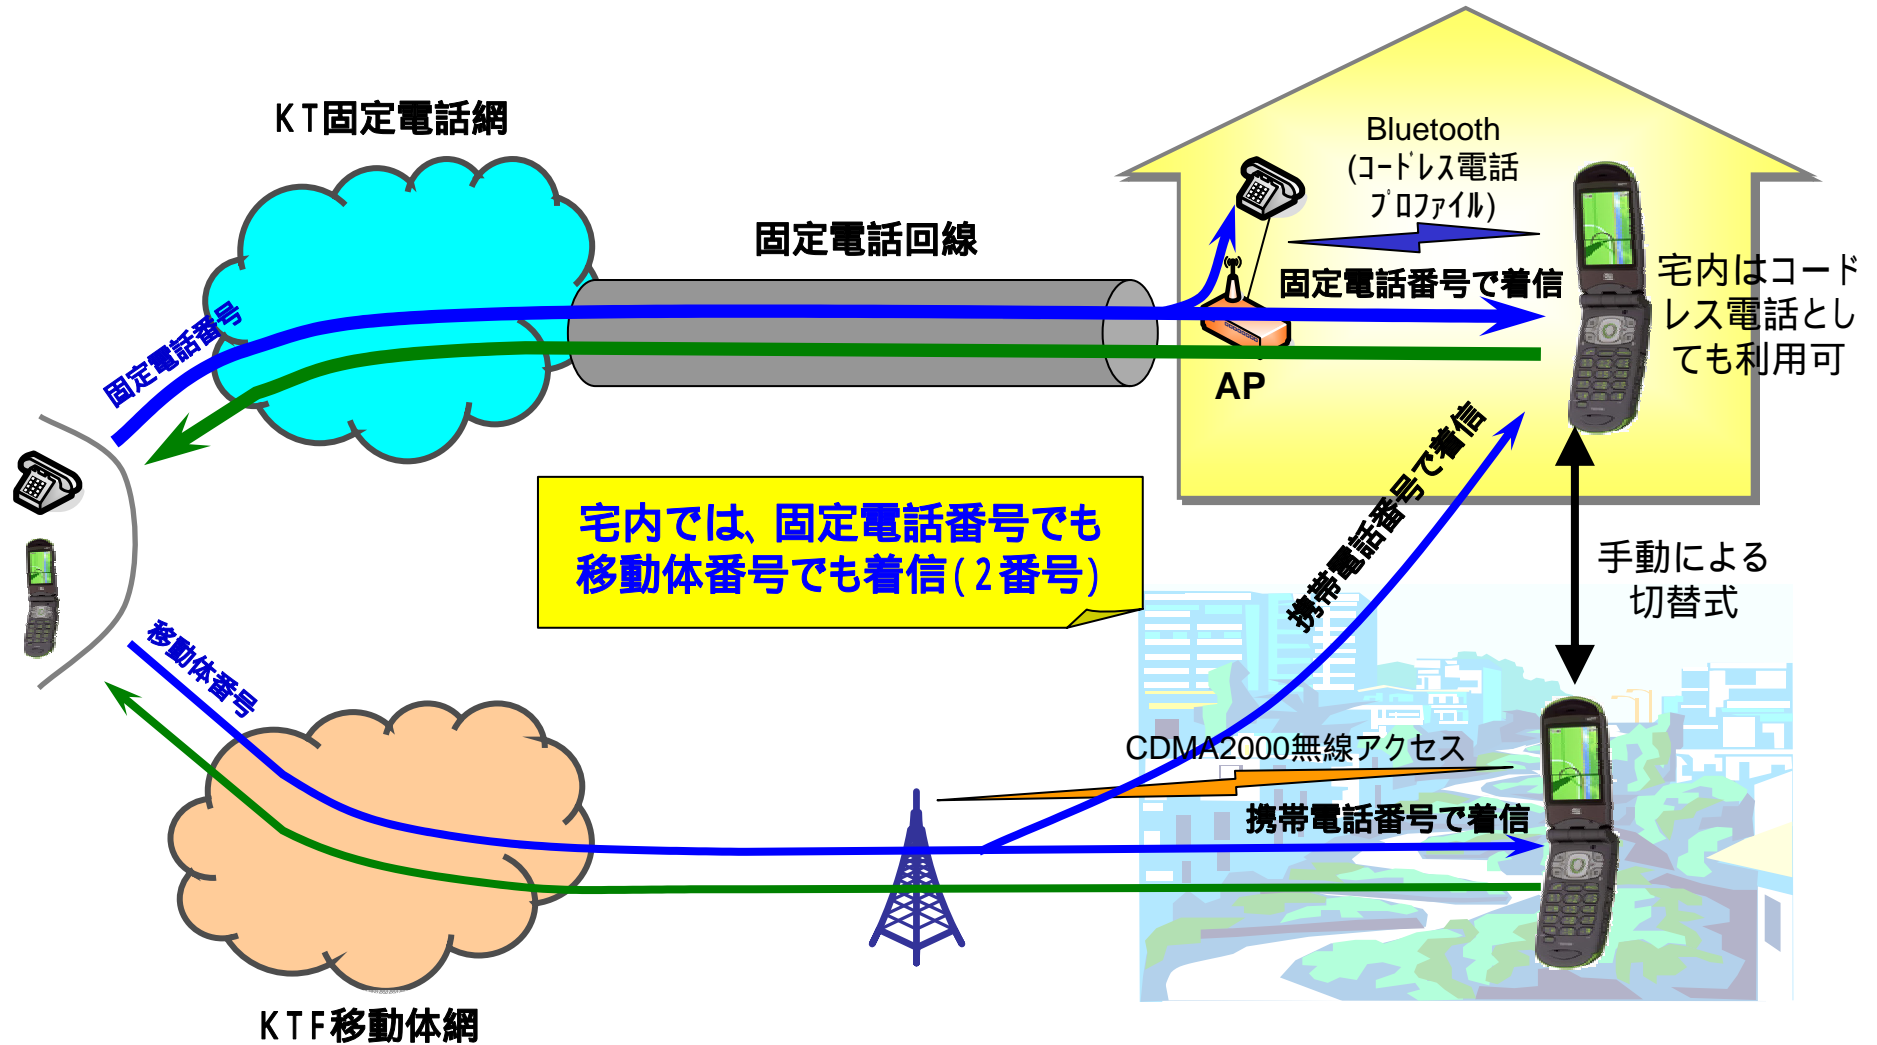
KT固定電話網

固定電話回線

Bluetooth
(コードレス電話
プロファイル)

固定電話番号で着信

AP

宅内はコードレス電話としても利用可

固定電話番号

宅内では、固定電話番号でも移動体番号でも着信(2番号)

携帯電話番号で着信

手動による切替式

移動体番号

CDMA2000無線アクセス

携帯電話番号で着信

KTF移動体網